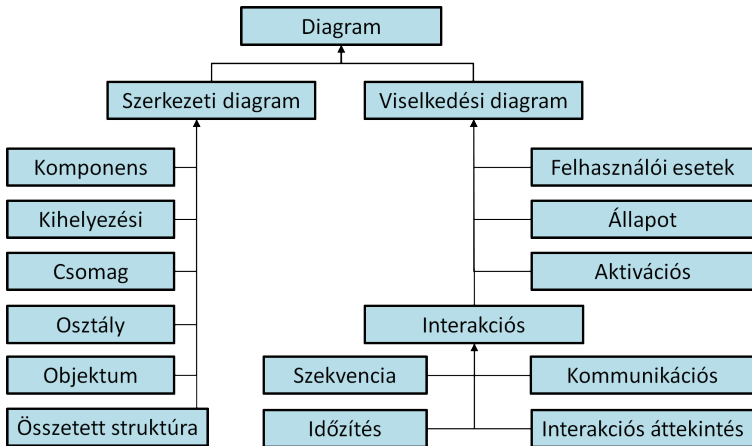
Diagram

Szerkezeti diagram

Viselkedési diagram

Komponens

Kihelyezési

Csomag

Osztály

Objektum

Összetett struktúra

Felhasználói esetek

Állapot

Aktivációs

Interakciós

Szekvencia

Kommunikációs

Időzítés

Interakciós áttekintés